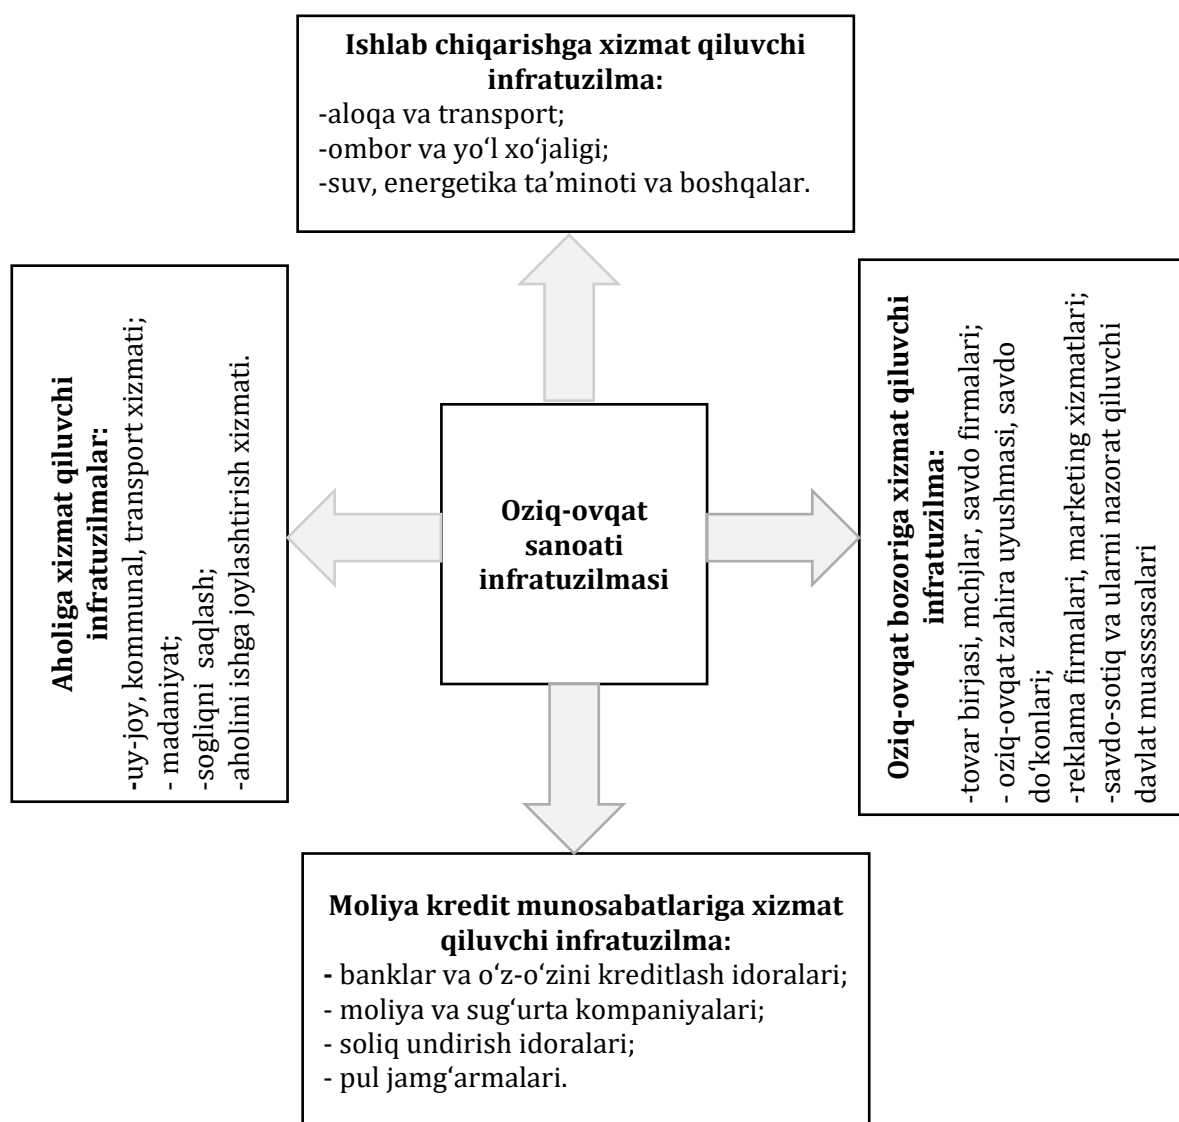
**Ishlab chiqarishga xizmat qiluvchi infratuzilma:**
-aloqa va transport;
-ombor va yo'l xo'jaligi;
-suv, energetika ta'minoti va boshqalar.

**Aholiga xizmat qiluvchi infratuzilmalar:**
-uy-joy, kommunal, transport xizmati;
- madaniyat;
-sogliqni saqlash;
-aholini ishga joylashtirish xizmati.

**Oziq-ovqat sanoati infratuzilmasi**

**Oziq-ovqat bozoriga xizmat qiluvchi infratuzilma:**
-tovar birjasi, mchjlar, savdo firmalari;
- oziq-ovqat zahira uyushmasi, savdo do'konlari;
-reklama firmalari, marketing xizmatlari;
-savdo-sotiq va ularni nazorat qiluvchi davlat muasssasalari

**Moliya kredit munosabatlariga xizmat qiluvchi infratuzilma:**
- banklar va o'z-o'zini kreditlash idoralari;
- moliya va sug'urta kompaniyalari;
- soliq undirish idoralari;
- pul jamg'armalari.